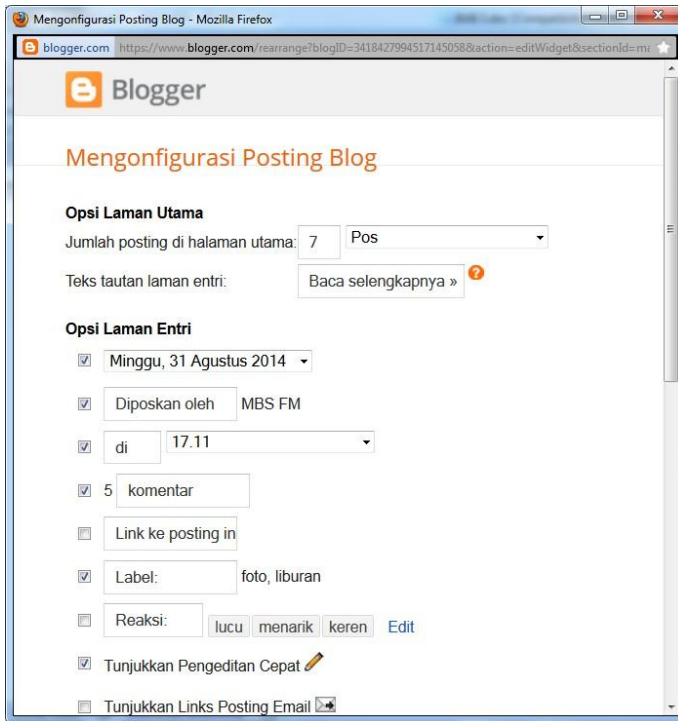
Mengonfigurasi Posting Blog - Mozilla Firefox

blogger.com https://www.blogger.com/rearrange?blogID=3418427994517145058&action=editWidget&sectionId=ma

Blogger

Mengonfigurasi Posting Blog

Opsi Laman Utama

Jumlah posting di halaman utama: 7 Pos

Teks tautan laman entri: Baca selengkapnya » ?

Opsi Laman Entri

Minggu, 31 Agustus 2014

Diposkan oleh MBS FM

di 17.11

5 komentar

Link ke posting in

Label: foto, liburan

Reaksi: lucu menarik keren Edit

Tunjukkan Pengeditan Cepat

Tunjukkan Links Posting Email